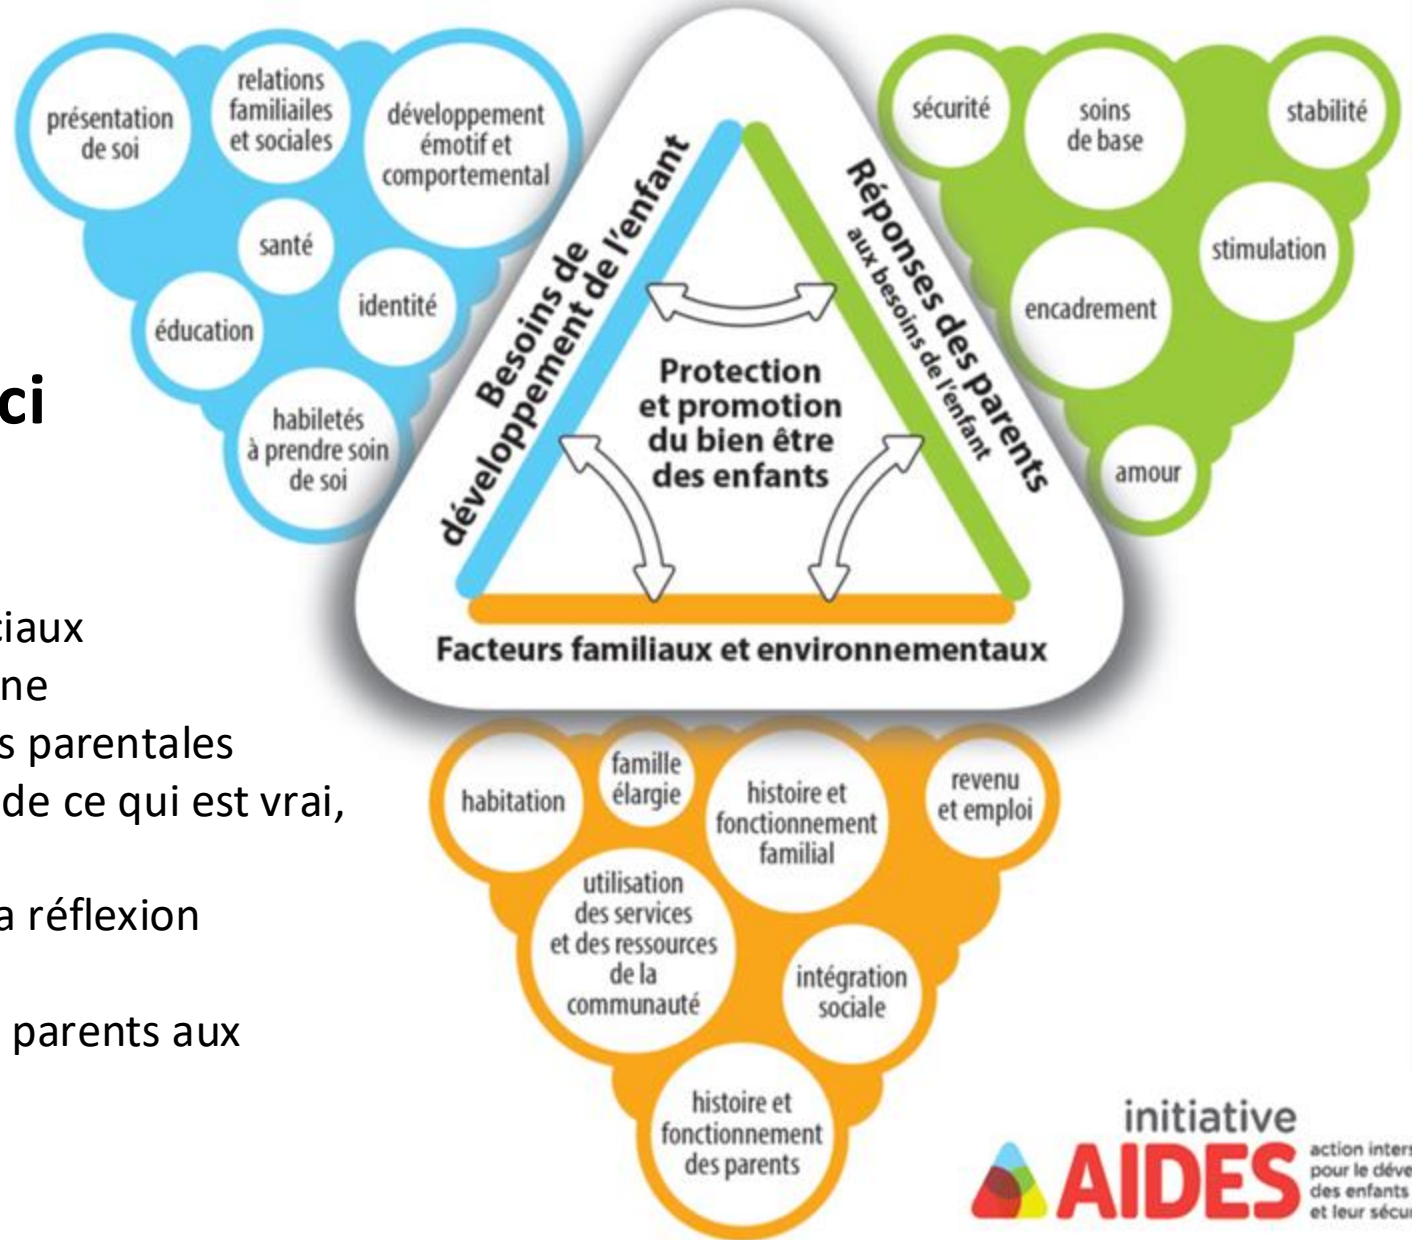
présentation de soi

relations familiales et sociales

développement émotif et comportemental

santé

identité

éducation

habiletés à prendre soin de soi

ci

ciaux
ne
s parentales
de ce qui est vrai,

a réflexion

parents aux

Besoins de développement de l'enfant

Réponses des parents aux besoins de l'enfant

Protection et promotion du bien être des enfants

Facteurs familiaux et environnementaux

sécurité

soins de base

stabilité

stimulation

encadrement

amour

habitation

famille élargie

histoire et fonctionnement familial

revenu et emploi

utilisation des services et des ressources de la communauté

intégration sociale

histoire et fonctionnement des parents

initiative AIDES action inters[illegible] pour le déve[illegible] des enfants et leur sécur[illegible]